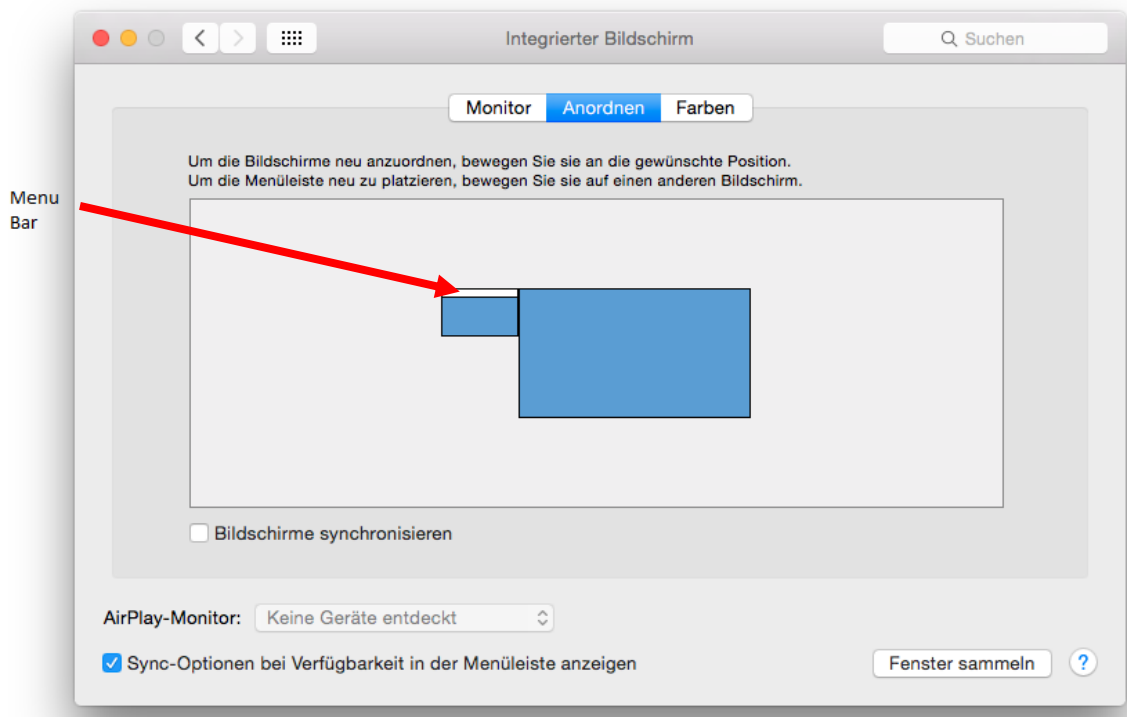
Integrierter Bildschirm

Suchen

Monitor Anordnen Farben

Um die Bildschirme neu anzuordnen, bewegen Sie sie an die gewünschte Position.
Um die Menüleiste neu zu platzieren, bewegen Sie sie auf einen anderen Bildschirm.

Menu Bar

Bildschirme synchronisieren

AirPlay-Monitor: Keine Geräte entdeckt

Sync-Optionen bei Verfügbarkeit in der Menüleiste anzeigen

Fenster sammeln

?